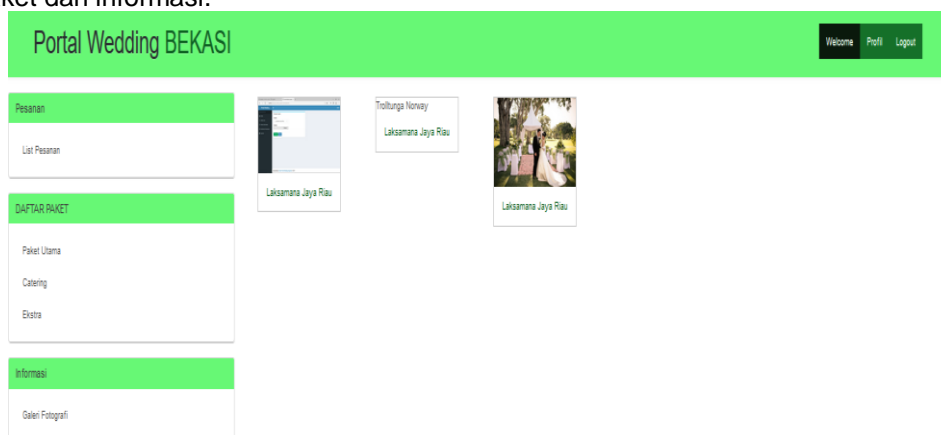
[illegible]ket dan informasi.

Portal Wedding BEKASI

Welcome Profil Logout

Pesanan

List Pesanan

DAFTAR PAKET

Paket Utama

Catering

Ekstra

Informasi

Galeri Fotografi

Laksamana Jaya Riau

Trolltunga Norway

Laksamana Jaya Riau

Laksamana Jaya Riau